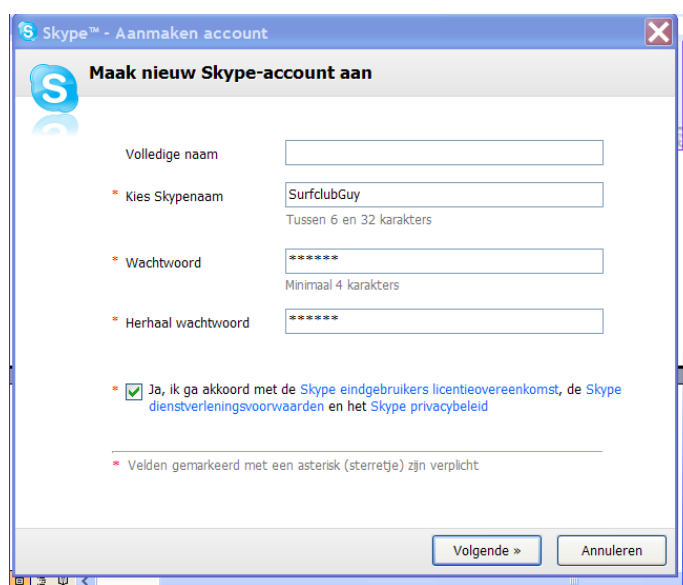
Skype™ - Aanmaken account

Maak nieuw Skype-account aan

Volledige naam

* Kies Skypenaam
SurfclubGuy
Tussen 6 en 32 karakters

* Wachtwoord
******
Minimaal 4 karakters

* Herhaal wachtwoord
******

* Ja, ik ga akkoord met de Skype eindgebruikers licentieovereenkomst, de Skype dienstverleningsvoorwaarden en het Skype privacybeleid

* Velden gemarkeerd met een asterisk (sterretje) zijn verplicht

Volgende »
Annuleren